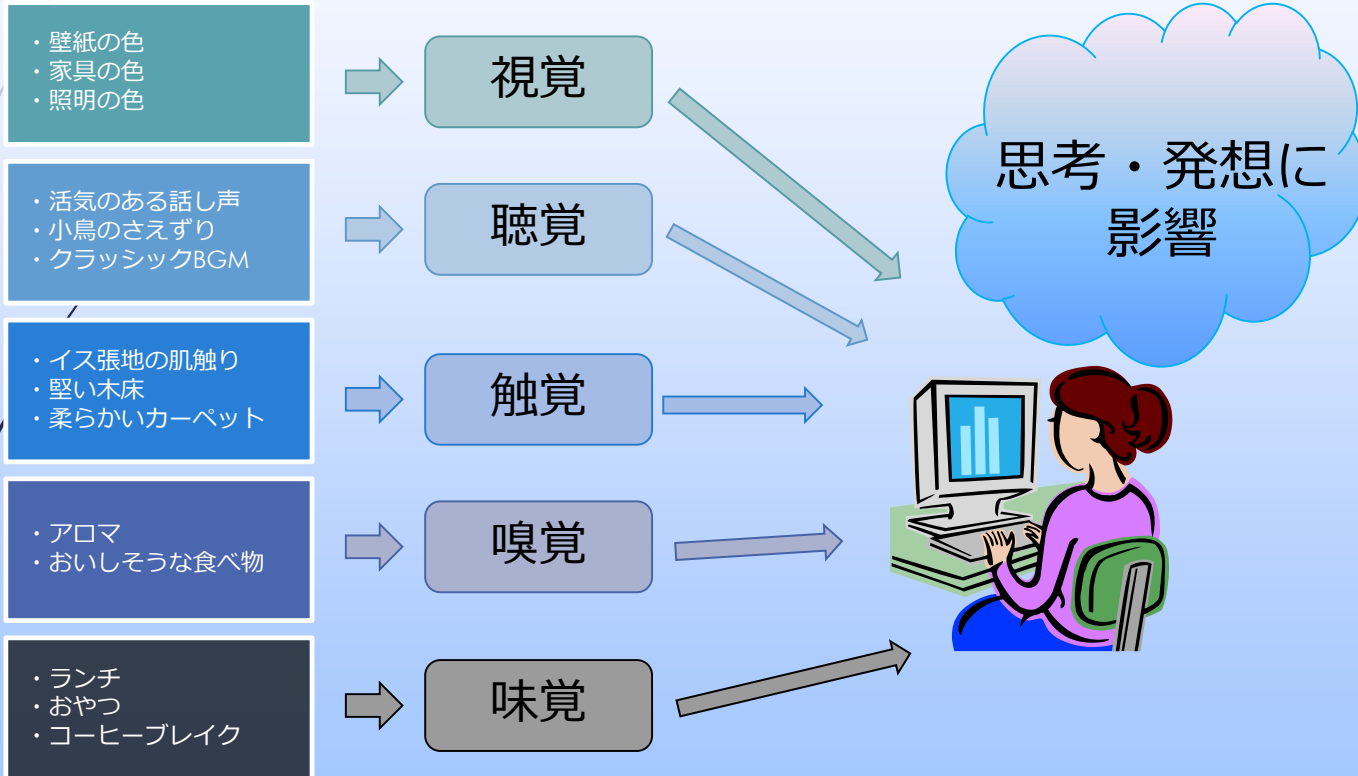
・壁紙の色
・家具の色
・照明の色

視覚

・活気のある話し声
・小鳥のさえずり
・クラッシックBGM

聴覚

・イス張地の肌触り
・堅い木床
・柔らかいカーペット

触覚

・アロマ
・おいしそうな食べ物

嗅覚

・ランチ
・おやつ
・コーヒーブレイク

味覚

思考・発想に影響